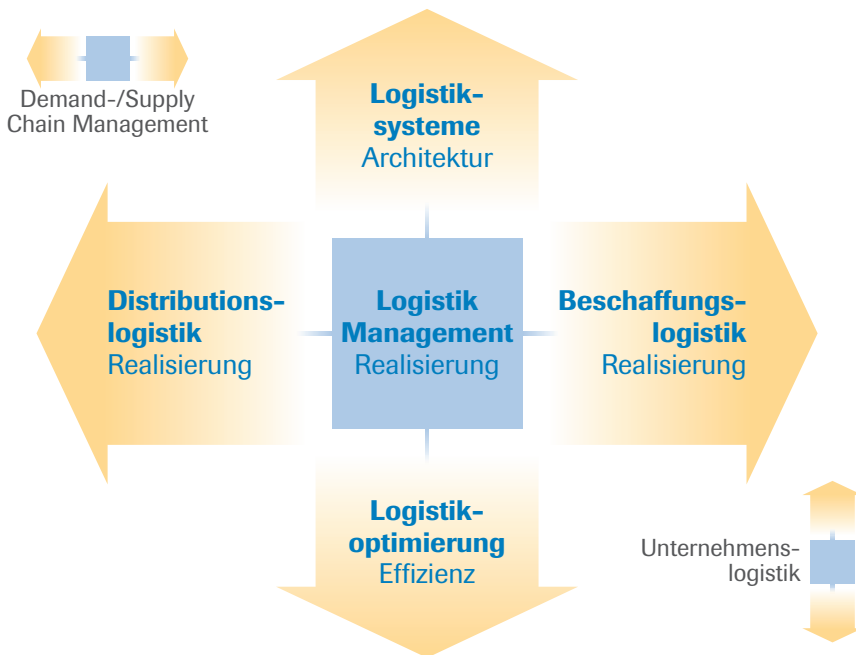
Demand-/Supply Chain Management

Logistiksysteme
Architektur

Distributionslogistik
Realisierung

Logistik Management
Realisierung

Beschaffungslogistik
Realisierung

Logistikoptimierung
Effizienz

Unternehmenslogistik